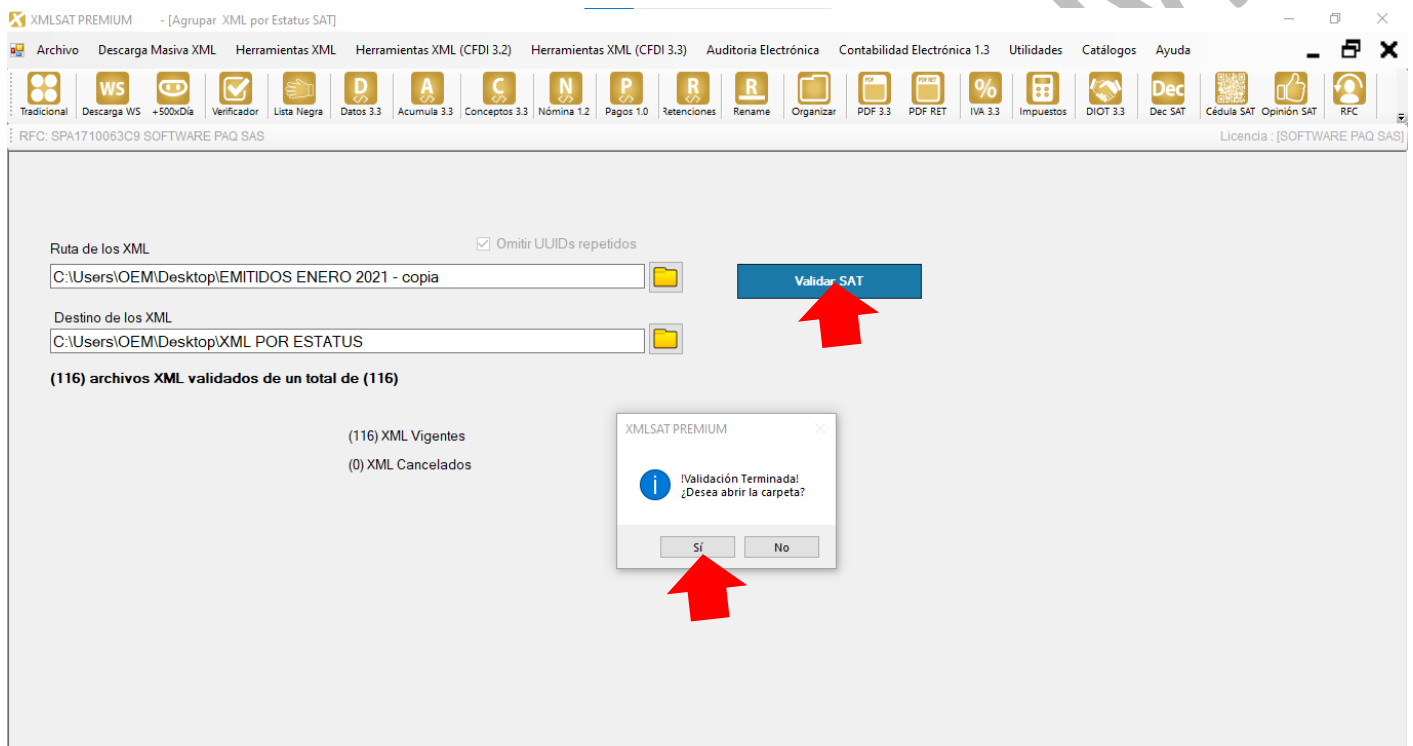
XMLSAT PREMIUM - [Agrupar XML por Estatus SAT]

Archivo Descarga Masiva XML Herramientas XML Herramientas XML (CFDI 3.2) Herramientas XML (CFDI 3.3) Auditoria Electrónica Contabilidad Electrónica 1.3 Utilidades Catálogos Ayuda

Tradicional Descarga WS +500xDía Verificador Lista Negra Datos 3.3 Acumula 3.3 Conceptos 3.3 Nómina 1.2 Pagos 1.0 Retenciones Rename Organizar PDF 3.3 PDF RET IVA 3.3 Impuestos DIOT 3.3 Dec SAT Cédula SAT Opinión SAT RFC

RFC: SPA1710063C9 SOFTWARE PAQ SAS

Licencia : [SOFTWARE PAQ SAS]

Ruta de los XML

Omitir UUIDs repetidos

C:\Users\OEM\Desktop\EMITIDOS ENERO 2021 - copia

Validar SAT

Destino de los XML

C:\Users\OEM\Desktop\XML POR ESTATUS

(116) archivos XML validados de un total de (116)

(116) XML Vigentes

(0) XML Cancelados

XMLSAT PREMIUM

!Validación Terminada!
¿Desea abrir la carpeta?

Sí No